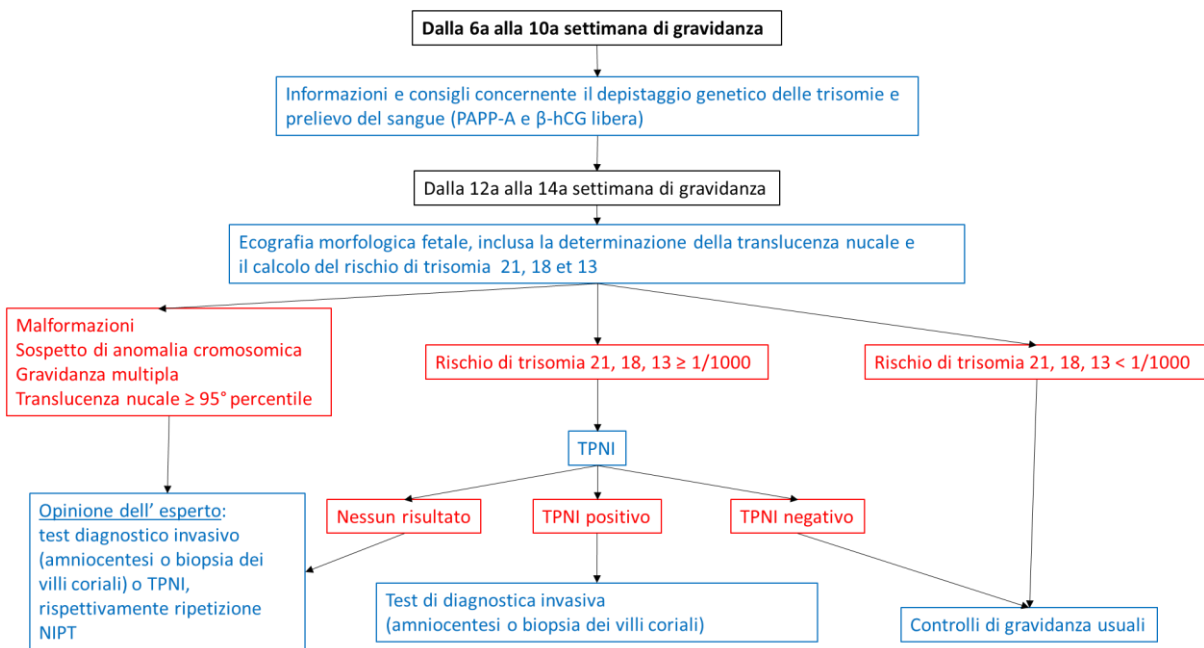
Dalla 6a alla 10a settimana di gravidanza

Informazioni e consigli concernente il depistaggio genetico delle trisomie e prelievo del sangue (PAPP-A e β-hCG libera)

Dalla 12a alla 14a settimana di gravidanza

Ecografia morfologica fetale, inclusa la determinazione della translucenza nucale e il calcolo del rischio di trisomia 21, 18 et 13

Malformazioni
Sospetto di anomalia cromosomica
Gravidanza multipla
Translucenza nucale ≥ 95° percentile

Rischio di trisomia 21, 18, 13 ≥ 1/1000

Rischio di trisomia 21, 18, 13 < 1/1000

TPNI

Opinione dell' esperto: test diagnostico invasivo (amniocentesi o biopsia dei villi coriali) o TPNI, rispettivamente ripetizione NIPT

Nessun risultato

TPNI positivo

TPNI negativo

Test di diagnostica invasiva (amniocentesi o biopsia dei villi coriali)

Controlli di gravidanza usuali